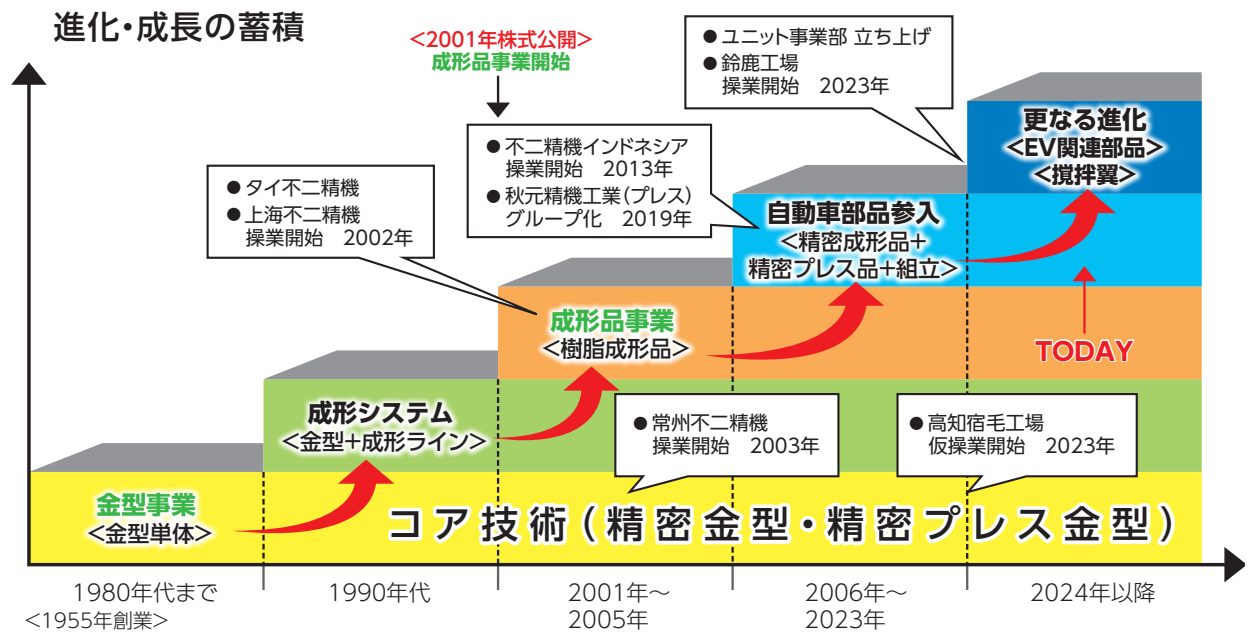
進化・成長の蓄積

<2001年株式公開>
成形品事業開始

● ユニット事業部 立ち上げ
● 鈴鹿工場
操業開始　2023年

● 不二精機インドネシア
操業開始　2013年
● 秋元精機工業(プレス)
グループ化　2019年

● タイ不二精機
● 上海不二精機
操業開始　2002年

更なる進化
<EV関連部品>
<撹拌翼>

自動車部品参入
<精密成形品+
精密プレス品+組立>

成形品事業
<樹脂成形品>

TODAY

成形システム
<金型+成形ライン>

● 常州不二精機
操業開始　2003年

● 高知宿毛工場
仮操業開始　2023年

金型事業
<金型単体>

コア技術(精密金型・精密プレス金型)

1980年代まで
<1955年創業>

1990年代

2001年～
2005年

2006年～
2023年

2024年以降